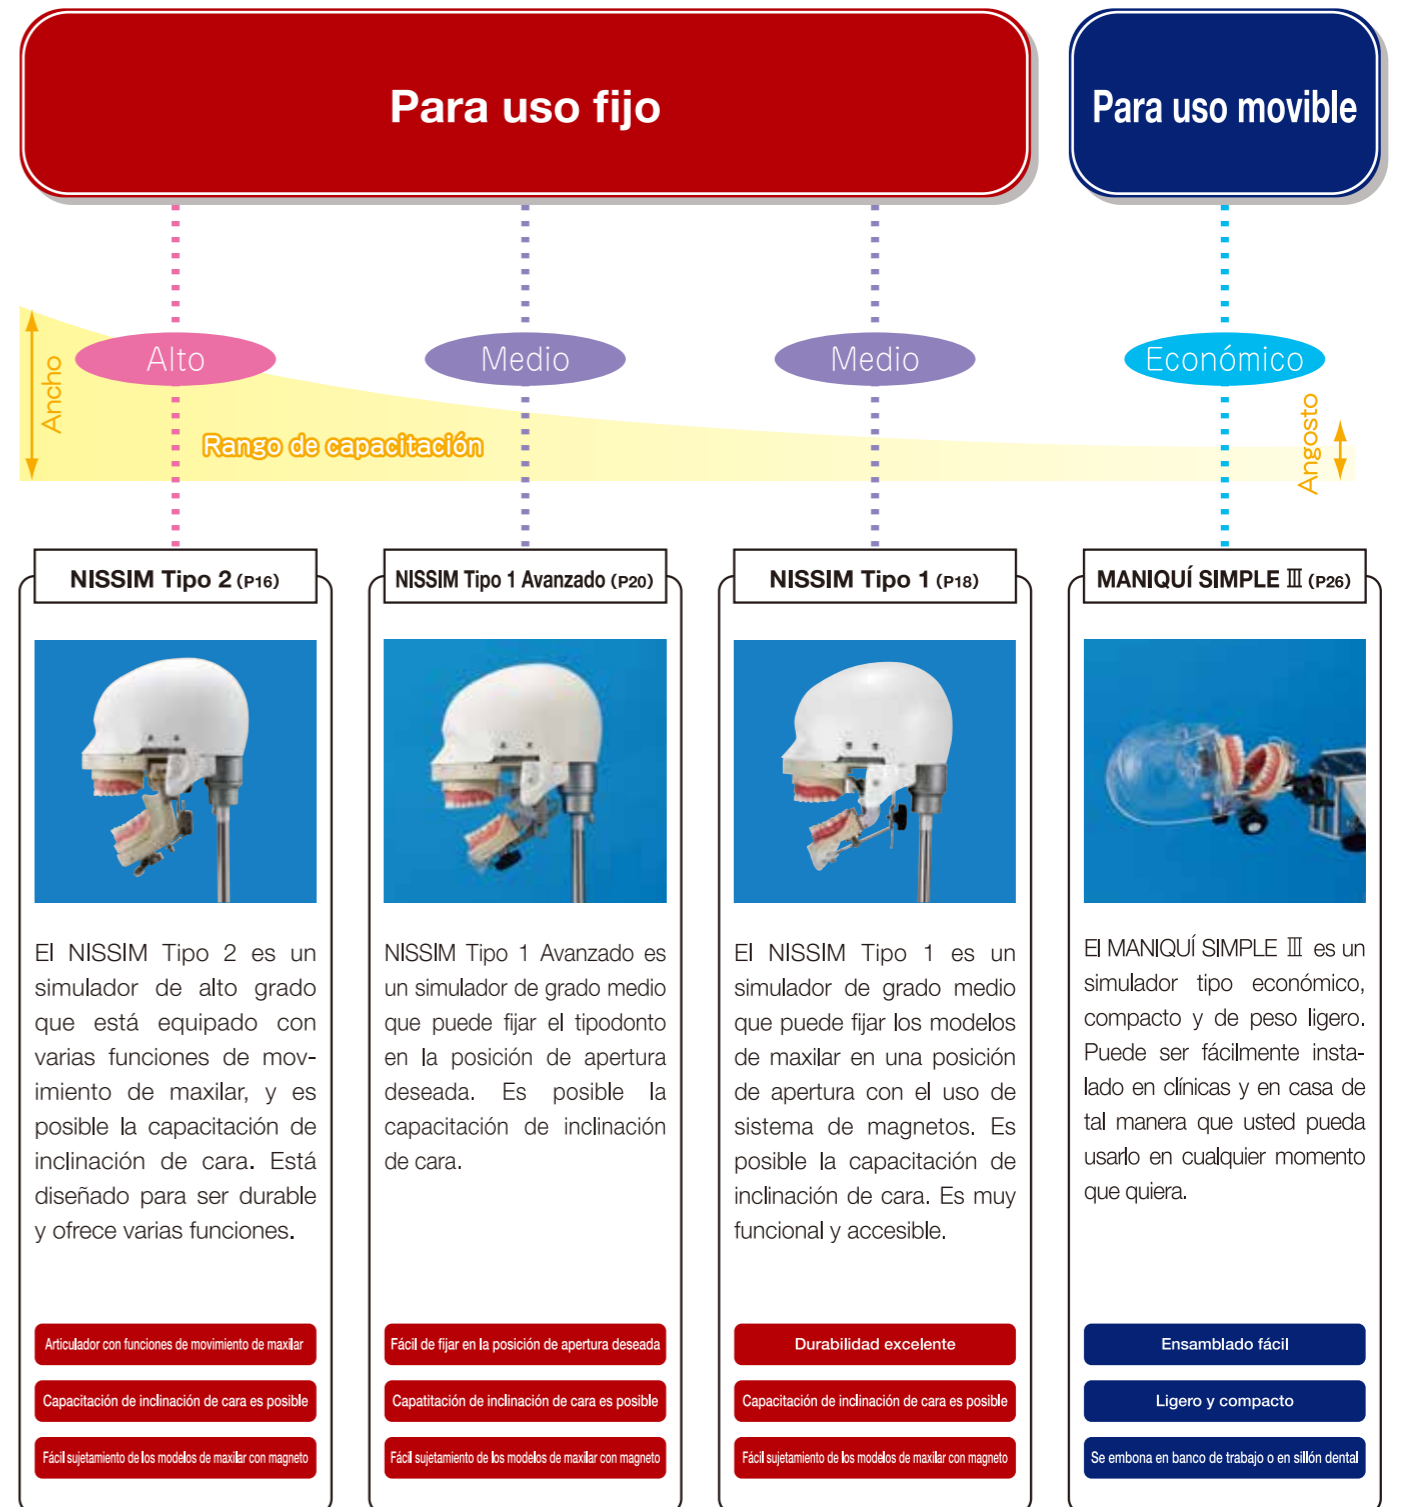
Para uso fijo

Para uso movible

Alto

Medio

Medio

Económico

Ancho

Rango de capacitación

Angosto

NISSIM Tipo 2 (P16)

El NISSIM Tipo 2 es un simulador de alto grado que está equipado con varias funciones de movimiento de maxilar, y es posible la capacitación de inclinación de cara. Está diseñado para ser durable y ofrece varias funciones.

Articulador con funciones de movimiento de maxilar

Capacitación de inclinación de cara es posible

Fácil sujetamiento de los modelos de maxilar con magneto

NISSIM Tipo 1 Avanzado (P20)

NISSIM Tipo 1 Avanzado es un simulador de grado medio que puede fijar el tipodonto en la posición de apertura deseada. Es posible la capacitación de inclinación de cara.

Fácil de fijar en la posición de apertura deseada

Capatitación de inclinación de cara es posible

Fácil sujetamiento de los modelos de maxilar con magneto

NISSIM Tipo 1 (P18)

El NISSIM Tipo 1 es un simulador de grado medio que puede fijar los modelos de maxilar en una posición de apertura con el uso de sistema de magnetos. Es posible la capacitación de inclinación de cara. Es muy funcional y accesible.

Durabilidad excelente

Capacitación de inclinación de cara es posible

Fácil sujetamiento de los modelos de maxilar con magneto

MANIQUÍ SIMPLE Ⅲ (P26)

El MANIQUÍ SIMPLE Ⅲ es un simulador tipo económico, compacto y de peso ligero. Puede ser fácilmente instalado en clínicas y en casa de tal manera que usted pueda usarlo en cualquier momento que quiera.

Ensamblado fácil

Ligero y compacto

Se embona en banco de trabajo o en sillón dental